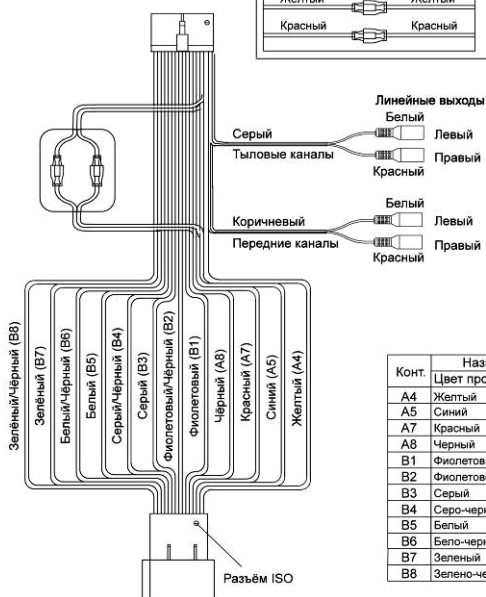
Желтый Желтый
Красный Красный

Линейные выходы
Белый
Серый
Левый
Тыловые каналы
Правый
Красный
Белый
Коричневый
Левый
Передние каналы
Правый
Красный

Зелёный/Чёрный (B8)
Зелёный (B7)
Белый/Чёрный (B6)
Белый (B5)
Серый/Чёрный (B4)
Серый (B3)
Фиолетовый/Чёрный (B2)
Фиолетовый (B1)
Чёрный (A8)
Красный (A7)
Синий (A5)
Желтый (A4)

Разъём ISO

| Конт. | Наз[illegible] |
|---|---|
| | Цвет про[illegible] |
| A4 | Желтый |
| A5 | Синий |
| A7 | Красный |
| A8 | Черный |
| B1 | Фиолетов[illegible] |
| B2 | Фиолетов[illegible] |
| B3 | Серый |
| B4 | Серо-черн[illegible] |
| B5 | Белый |
| B6 | Бело-черн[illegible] |
| B7 | Зеленый |
| B8 | Зелено-че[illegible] |